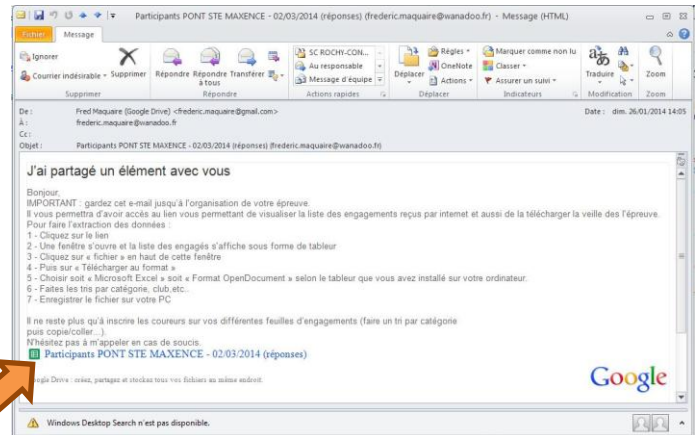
Participants PONT STE MAXENCE - 02/03/2014 (réponses) (frederic.maquaire@wanadoo.fr) - Message (HTML)

Fichier Message

Ignorer
Courrier indésirable
Supprimer
Répondre
Répondre à tous
Transférer
SC ROCHY-CON...
Au responsable
Message d'équipe
Déplacer
Règles
OneNote
Actions
Marquer comme non lu
Classer
Assurer un suivi
Traduire
Zoom
Supprimer Répondre Actions rapides Déplacer Indicateurs Modification Zoom

De : Fred Maquaire (Google Drive) <frederic.maquaire@gmail.com>
À : frederic.maquaire@wanadoo.fr
Cc :
Objet : Participants PONT STE MAXENCE - 02/03/2014 (réponses) (frederic.maquaire@wanadoo.fr)
Date : dim. 26/01/2014 14:05

J'ai partagé un élément avec vous

Bonjour,
IMPORTANT : gardez cet e-mail jusqu'à l'organisation de votre épreuve.
Il vous permettra d'avoir accès au lien vous permettant de visualiser la liste des engagements reçus par internet et aussi de la télécharger la veille des l'épreuve.
Pour faire l'extraction des données :
1 - Cliquez sur le lien
2 - Une fenêtre s'ouvre et la liste des engagés s'affiche sous forme de tableur
3 - Cliquez sur « fichier » en haut de cette fenêtre
4 - Puis sur « Télécharger au format »
5 - Choisir soit « Microsoft Excel » soit « Format OpenDocument » selon le tableur que vous avez installé sur votre ordinateur.
6 - Faites les tris par catégorie, club,etc..
7 - Enregistrer le fichier sur votre PC

Il ne reste plus qu'à inscrire les coureurs sur vos différentes feuilles d'engagements (faire un tri par catégorie puis copie/coller…).
N'hésitez pas à m'appeler en cas de soucis.
Participants PONT STE MAXENCE - 02/03/2014 (réponses)

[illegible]ogle Drive : créez, partagez et stockez tous vos fichiers au même endroit.

Google

Windows Desktop Search n'est pas disponible.